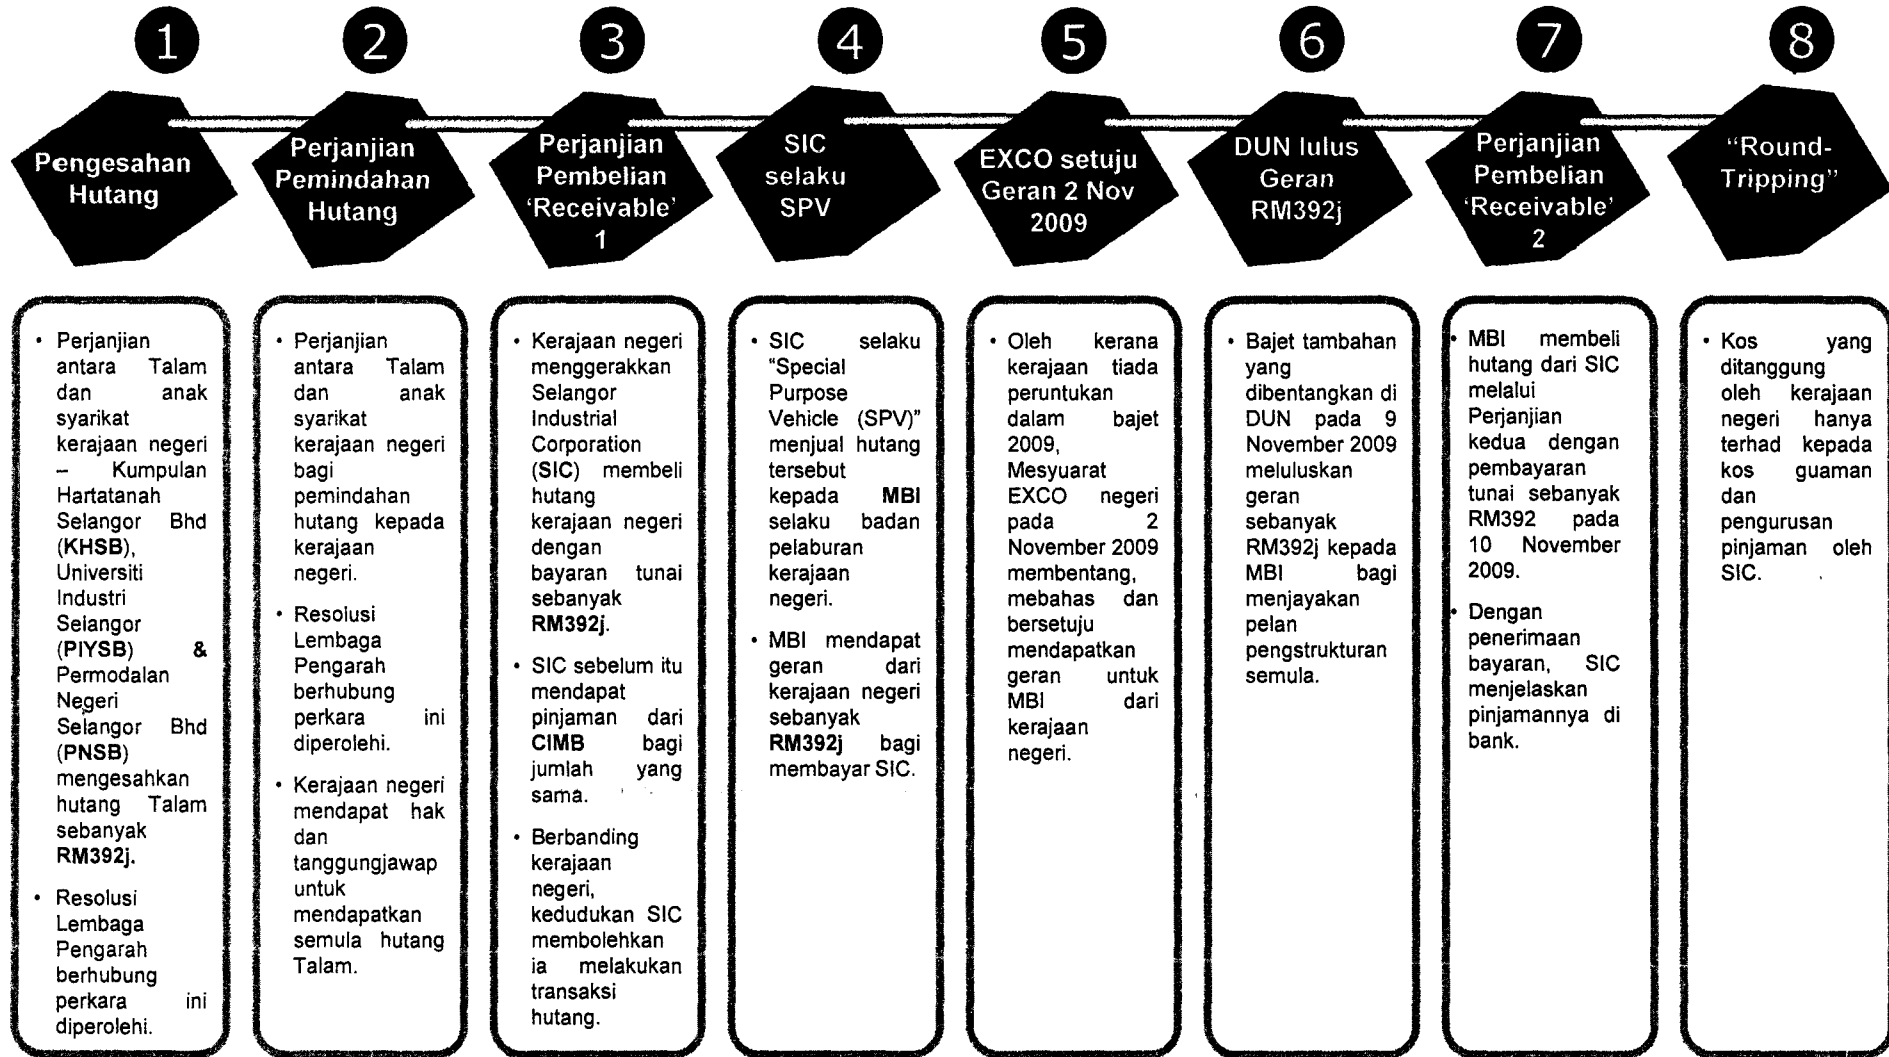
1

Pengesahan Hutang

• Perjanjian antara Talam dan anak syarikat kerajaan negeri – Kumpulan Hartatanah Selangor Bhd (KHSB), Universiti Industri Selangor (PIYSB) & Permodalan Negeri Selangor Bhd (PNSB) mengesahkan hutang Talam sebanyak RM392j.

• Resolusi Lembaga Pengarah berhubung perkara ini diperolehi.

2

Perjanjian Pemindahan Hutang

• Perjanjian antara Talam dan anak syarikat kerajaan negeri bagi pemindahan hutang kepada kerajaan negeri.

• Resolusi Lembaga Pengarah berhubung perkara ini diperolehi.

• Kerajaan negeri mendapat hak dan tanggungjawap untuk mendapatkan semula hutang Talam.

3

Perjanjian Pembelian 'Receivable' 1

• Kerajaan negeri menggerakkan Selangor Industrial Corporation (SIC) membeli hutang kerajaan negeri dengan bayaran tunai sebanyak RM392j.

• SIC sebelum itu mendapat pinjaman dari CIMB bagi jumlah yang sama.

• Berbanding kerajaan negeri, kedudukan SIC membolehkan ia melakukan transaksi hutang.

4

SIC selaku SPV

• SIC selaku "Special Purpose Vehicle (SPV)" menjual hutang tersebut kepada MBI selaku badan pelaburan kerajaan negeri.

• MBI mendapat geran dari kerajaan negeri sebanyak RM392j bagi membayar SIC.

5

EXCO setuju Geran 2 Nov 2009

• Oleh kerana kerajaan tiada peruntukan dalam bajet 2009, Mesyuarat EXCO negeri pada 2 November 2009 membentang, mebahas dan bersetuju mendapatkan geran untuk MBI dari kerajaan negeri.

6

DUN lulus Geran RM392j

• Bajet tambahan yang dibentangkan di DUN pada 9 November 2009 meluluskan geran sebanyak RM392j kepada MBI bagi menjayakan pelan pengstrukturan semula.

7

Perjanjian Pembelian 'Receivable' 2

• MBI membeli hutang dari SIC melalui Perjanjian kedua dengan pembayaran tunai sebanyak RM392 pada 10 November 2009.

• Dengan penerimaan bayaran, SIC menjelaskan pinjamannya di bank.

8

"Round-Tripping"

• Kos yang ditanggung oleh kerajaan negeri hanya terhad kepada kos guaman dan pengurusan pinjaman oleh SIC.